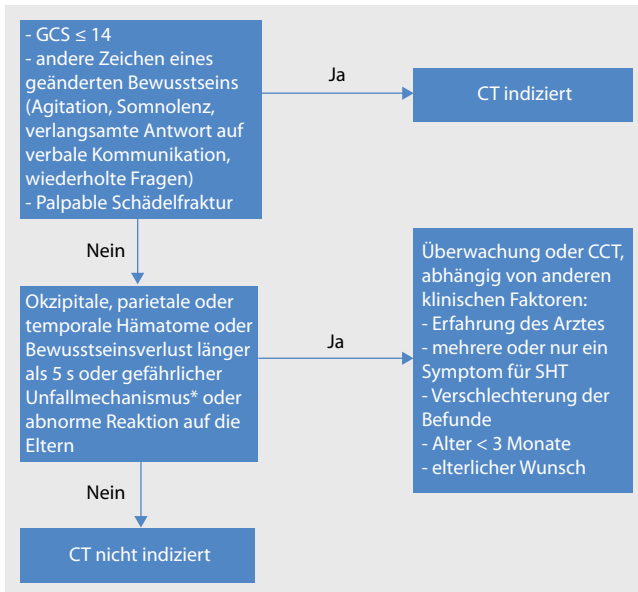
- GCS ≤ 14
- andere Zeichen eines geänderten Bewusstseins (Agitation, Somnolenz, verlangsamte Antwort auf verbale Kommunikation, wiederholte Fragen)
- Palpable Schädelfraktur

Ja

CT indiziert

Nein

Okzipitale, parietale oder temporale Hämatome oder Bewusstseinsverlust länger als 5 s oder gefährlicher Unfallmechanismus* oder abnorme Reaktion auf die Eltern

Ja

Überwachung oder CCT, abhängig von anderen klinischen Faktoren:
- Erfahrung des Arztes
- mehrere oder nur ein Symptom für SHT
- Verschlechterung der Befunde
- Alter < 3 Monate
- elterlicher Wunsch

Nein

CT nicht indiziert